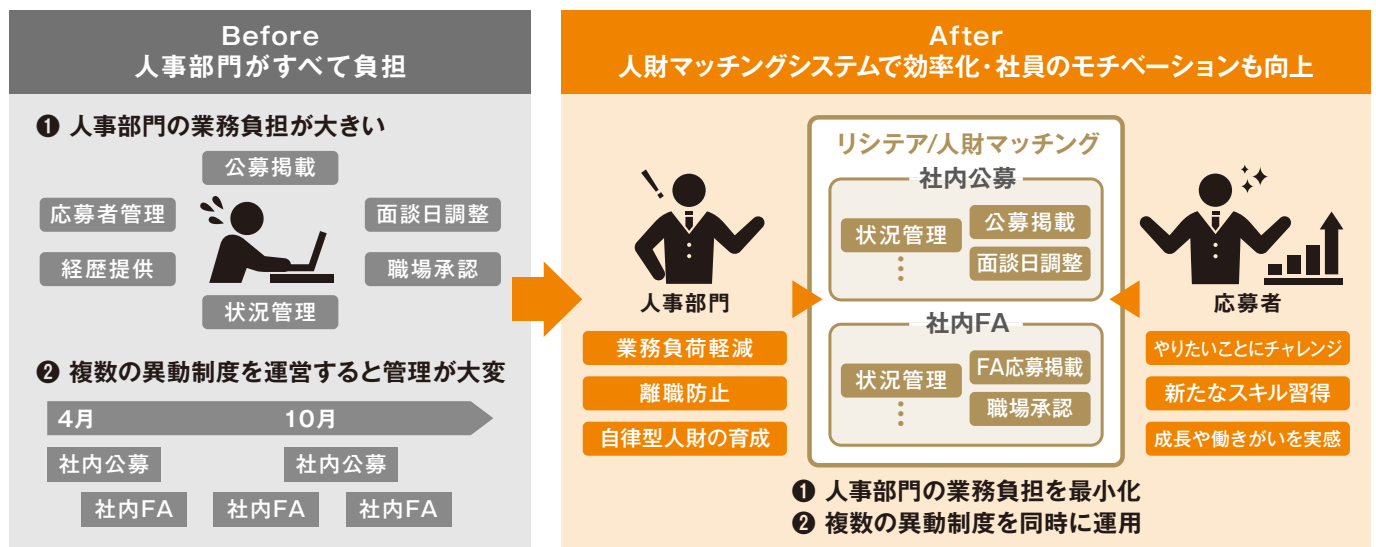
Before
人事部門がすべて負担

❶ 人事部門の業務負担が大きい

公募掲載
応募者管理
面談日調整
経歴提供
職場承認
状況管理

❷ 複数の異動制度を運営すると管理が大変

4月
10月
社内公募
社内公募
社内FA
社内FA
社内FA

After
人財マッチングシステムで効率化・社員のモチベーションも向上

人事部門
業務負荷軽減
離職防止
自律型人財の育成

リシテア/人財マッチング
社内公募
状況管理
⋮
公募掲載
面談日調整
社内FA
状況管理
⋮
FA応募掲載
職場承認

応募者
やりたいことにチャレンジ
新たなスキル習得
成長や働きがいを実感

❶ 人事部門の業務負担を最小化
❷ 複数の異動制度を同時に運用